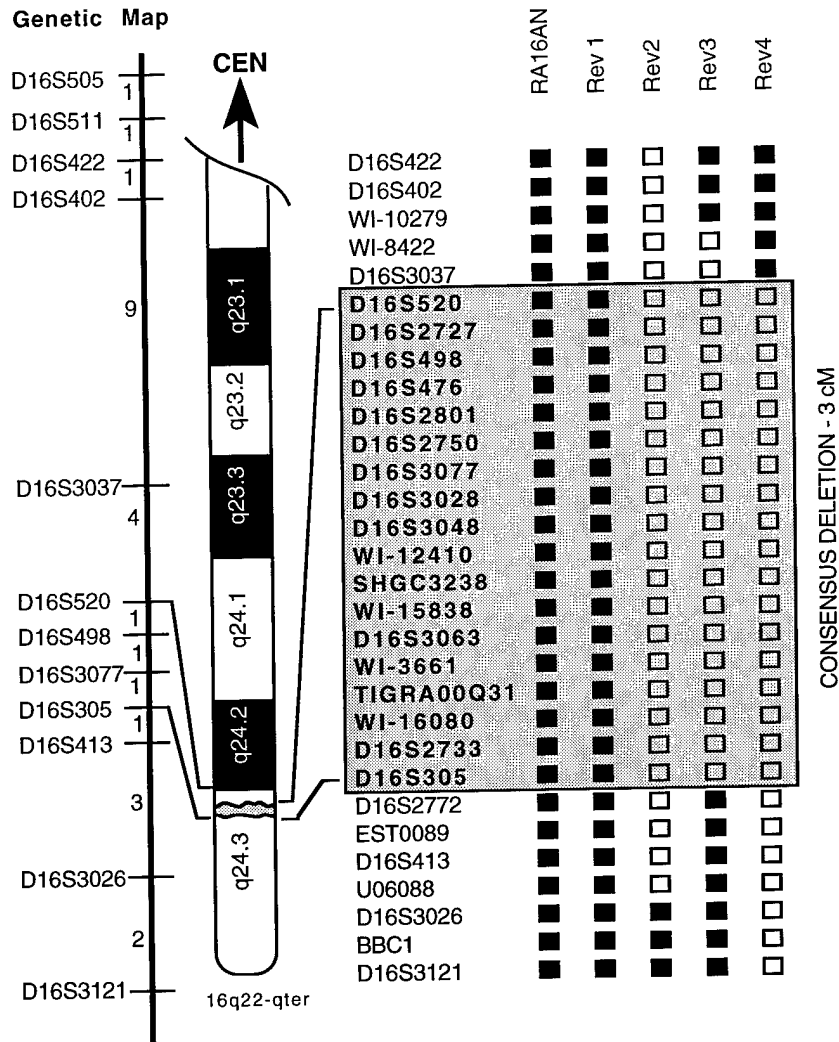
Genetic Map

D16S505
1
D16S511
1
D16S422
1
D16S402
9
D16S3037
4
D16S520
1
D16S498
1
D16S3077
1
D16S305
1
D16S413
3
D16S3026
2
D16S3121

CEN

q23.1
q23.2
q23.3
q24.1
q24.2
q24.3

16q22-qter

RA16AN
Rev 1
Rev2
Rev3
Rev4

D16S422
D16S402
WI-10279
WI-8422
D16S3037
D16S520
D16S2727
D16S498
D16S476
D16S2801
D16S2750
D16S3077
D16S3028
D16S3048
WI-12410
SHGC3238
WI-15838
D16S3063
WI-3661
TIGRA00Q31
WI-16080
D16S2733
D16S305
D16S2772
EST0089
D16S413
U06088
D16S3026
BBC1
D16S3121

CONSENSUS DELETION - 3 cM